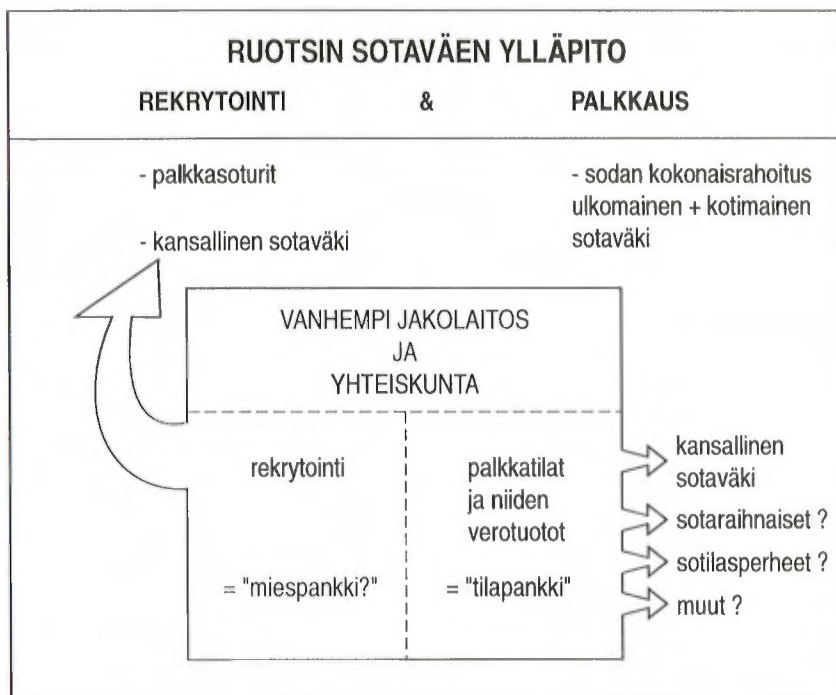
RUOTSIN SOTAVÄEN YLLÄPITO

REKRYTOINTI & PALKKAUS

- palkkasoturit

- kansallinen sotaväki

- sodan kokonaisrahoitus ulkomainen + kotimainen sotaväki

VANHEMPI JAKOLAITOS
JA
YHTEISKUNTA

rekrytointi

= "miespankki?"

palkkatilat ja niiden verotuotot

= "tilapankki"

kansallinen sotaväki

sotaraihnaiset ?

sotilasperheet ?

muut ?